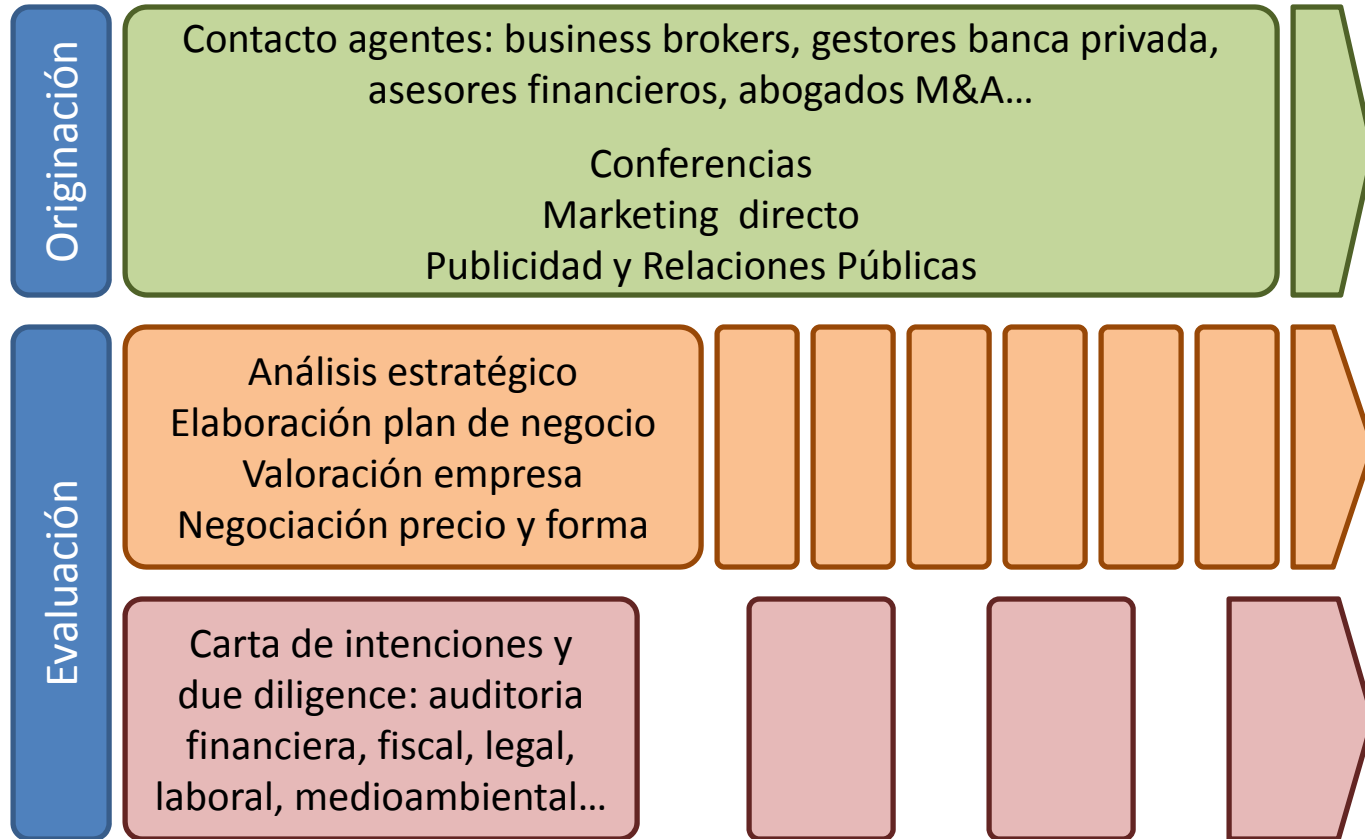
Originación

Contacto agentes: business brokers, gestores banca privada, asesores financieros, abogados M&A…

Conferencias
Marketing directo
Publicidad y Relaciones Públicas

Evaluación

Análisis estratégico
Elaboración plan de negocio
Valoración empresa
Negociación precio y forma

Carta de intenciones y due diligence: auditoria financiera, fiscal, legal, laboral, medioambiental…